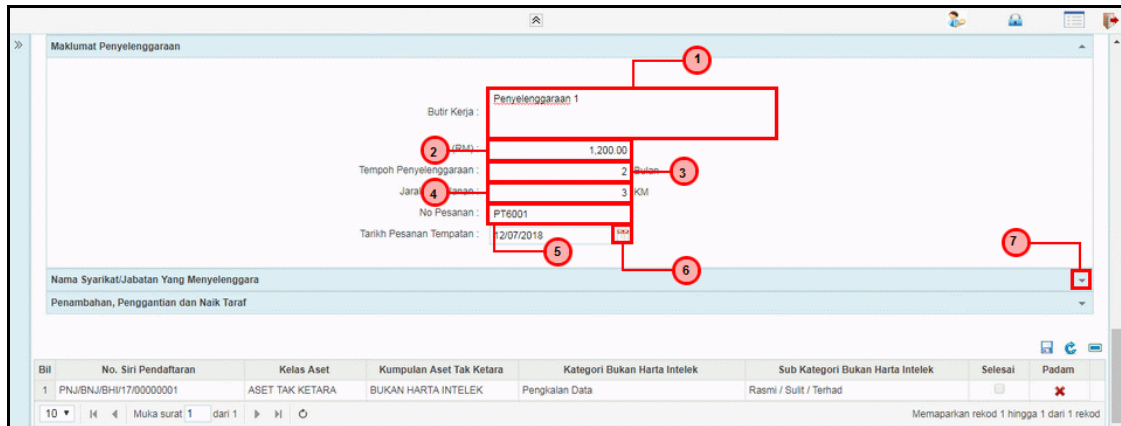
Maklumat Penyelenggaraan

1

Butir Kerja : Penyelenggaraan 1

2 (RM) 1,200.00

Tempoh Penyelenggaraan : 2 Bulan 3

Jarak 4 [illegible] 3 KM

No Pesanan : PT6001

Tarikh Pesanan Tempatan : 12/07/2018

5

6

7

Nama Syarikat/Jabatan Yang Menyelenggara

Penambahan, Penggantian dan Naik Taraf

| Bil | No. Siri Pendaftaran | Kelas Aset | Kumpulan Aset Tak Ketara | Kategori Bukan Harta Intelek | Sub Kategori Bukan Harta Intelek | Selesai | Padam |
|---|---|---|---|---|---|---|---|
| 1 | PNJ/BNJ/BHI/17/00000001 | ASET TAK KETARA | BUKAN HARTA INTELEK | Pengkalan Data | Rasmi / Sulit / Terhad | | ✖ |

10 ▾ Muka surat 1 dari 1

Memaparkan rekod 1 hingga 1 dari 1 rekod